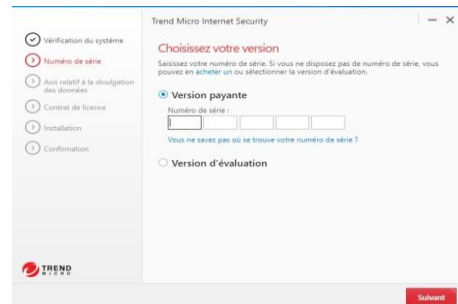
Trend Micro Internet Security

— ✕

Vérification du système
Numéro de série
Avis relatif à la divulgation des données
Contrat de licence
Installation
Confirmation

Choisissez votre version

Saisissez votre numéro de série. Si vous ne disposez pas de numéro de série, vous pouvez en acheter un ou sélectionner la version d'évaluation.

Version payante

Numéro de série :

Vous ne savez pas où se trouve votre numéro de série ?

Version d'évaluation

TREND MICRO

Suivant